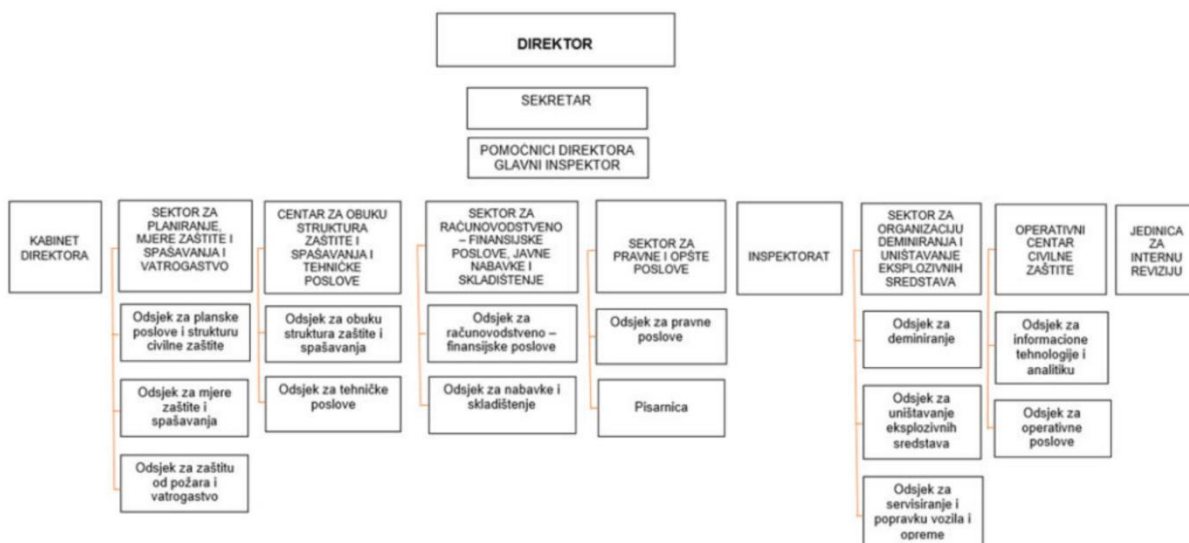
DIREKTOR

SEKRETAR

POMOĆNICI DIREKTORA GLAVNI INSPEKTOR

KABINET DIREKTORA

SEKTOR ZA PLANIRANJE, MJERE ZAŠTITE I SPAŠAVANJA I VATROGASTVO

Odsjek za planske poslove i strukturu civilne zaštite

Odsjek za mjere zaštite i spašavanja

Odsjek za zaštitu od požara i vatrogastvo

CENTAR ZA OBUKU STRUKTURA ZAŠTITE I SPAŠAVANJA I TEHNIČKE POSLOVE

Odsjek za obuku struktura zaštite i spašavanja

Odsjek za tehničke poslove

SEKTOR ZA RAČUNOVODSTVENO – FINANSIJSKE POSLOVE, JAVNE NABAVKE I SKLADIŠTENJE

Odsjek za računovodstveno – finansijske poslove

Odsjek za nabavke i skladištenje

SEKTOR ZA PRAVNE I OPŠTE POSLOVE

Odsjek za pravne poslove

Pisarnica

INSPEKTORAT

SEKTOR ZA ORGANIZACIJU DEMINIRANJA I UNIŠTAVANJE EKSPLOZIVNIH SREDSTAVA

Odsjek za deminiranje

Odsjek za uništavanje eksplozivnih sredstava

Odsjek za servisiranje i popravku vozila i opreme

OPERATIVNI CENTAR CIVILNE ZAŠTITE

Odsjek za informacione tehnologije i analitiku

Odsjek za operativne poslove

JEDINICA ZA INTERNU REVIZIJU